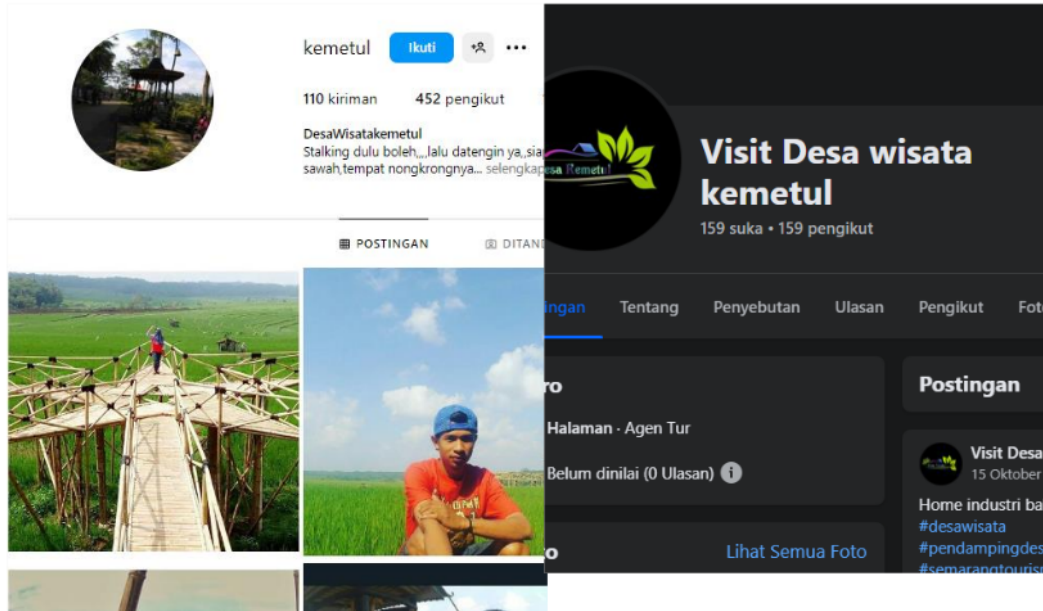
kemetul Ikuti ...

110 kiriman 452 pengikut

DesaWisatakemetul
Stalking dulu boleh,,,lalu datengin ya,,sia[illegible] sawah,tempat nongkrongnya... selengka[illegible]

POSTINGAN DITAN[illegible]

esa Kemetul

Visit Desa wisata kemetul
159 suka • 159 pengikut

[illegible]ingan Tentang Penyebutan Ulasan Pengikut Fot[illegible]

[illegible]ro
Halaman · Agen Tur
Belum dinilai (0 Ulasan)

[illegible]o Lihat Semua Foto

Postingan

Visit Desa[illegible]
15 Oktober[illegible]

Home industri ba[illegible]
#desawisata
#pendampingdes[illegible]
#semarangtouris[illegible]